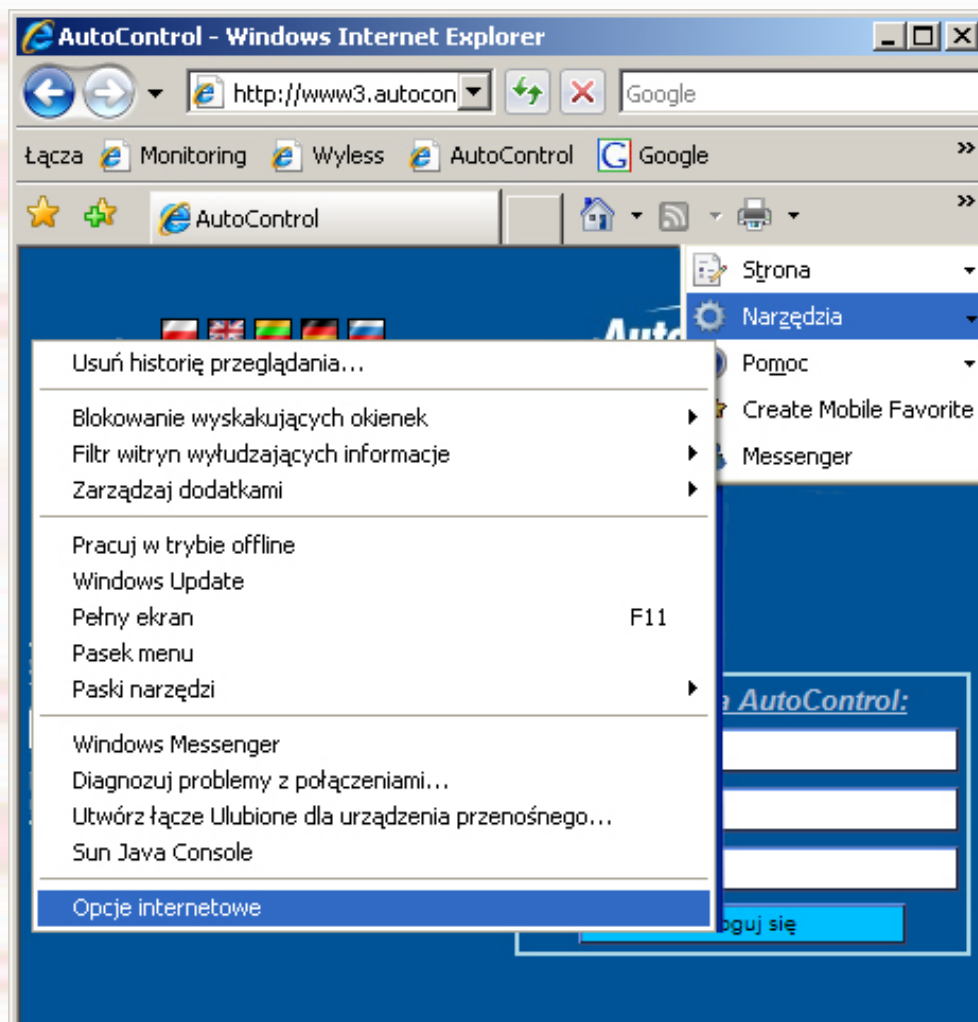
AutoControl - Windows Internet Explorer

http://www3.autocon

Google

Łącza Monitoring Wyless AutoControl Google

AutoControl

Strona

Narzędzia

Pomoc

Create Mobile Favorite

Messenger

Usuń historię przeglądania...

Blokowanie wyskakujących okienek

Filtr witryn wyłudzających informacje

Zarządzaj dodatkami

Pracuj w trybie offline

Windows Update

Pełny ekran F11

Pasek menu

Paski narzędzi

Windows Messenger

Diagnozuj problemy z połączeniami...

Utwórz łącze Ulubione dla urządzenia przenośnego...

Sun Java Console

Opcje internetowe

a AutoControl:

oguj się